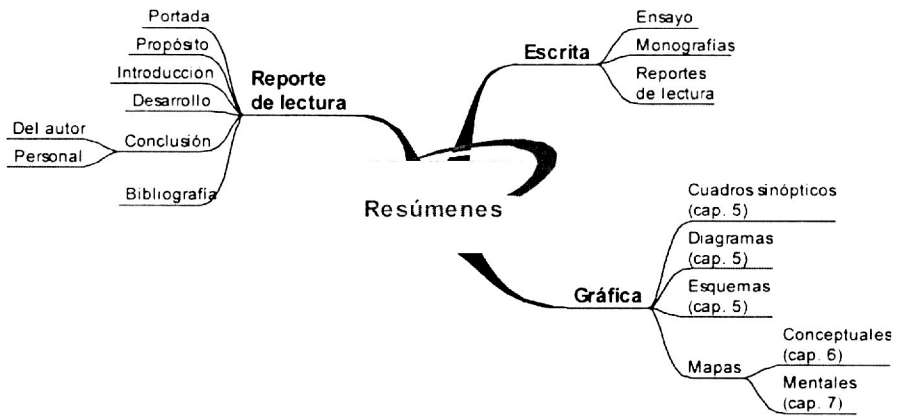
Resúmenes

Reporte de lectura

Portada

Propósito

Introduccion

Desarrollo

Conclusión

Del autor

Personal

Bibliografia

Escrita

Ensayo

Monografias

Reportes de lectura

Gráfica

Cuadros sinópticos (cap. 5)

Diagramas (cap. 5)

Esquemas (cap. 5)

Mapas

Conceptuales (cap. 6)

Mentales (cap. 7)